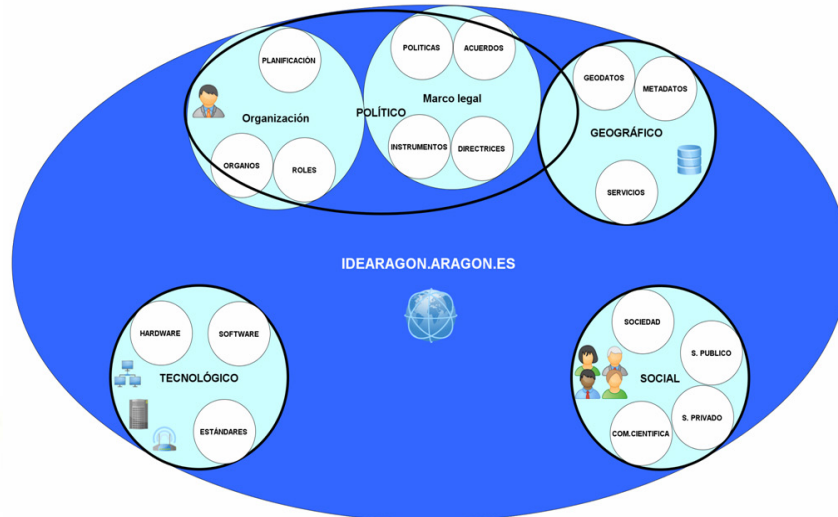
PLANIFICACIÓN

Organización

ORGANOS

ROLES

POLÍTICO

POLITICAS

ACUERDOS

Marco legal

INSTRUMENTOS

DIRECTRICES

GEODATOS

METADATOS

GEOGRÁFICO

SERVICIOS

IDEARAGON.ARAGON.ES

HARDWARE

SOFTWARE

TECNOLÓGICO

ESTÁNDARES

SOCIEDAD

S. PUBLICO

SOCIAL

S. PRIVADO

COM.CIENTIFICA